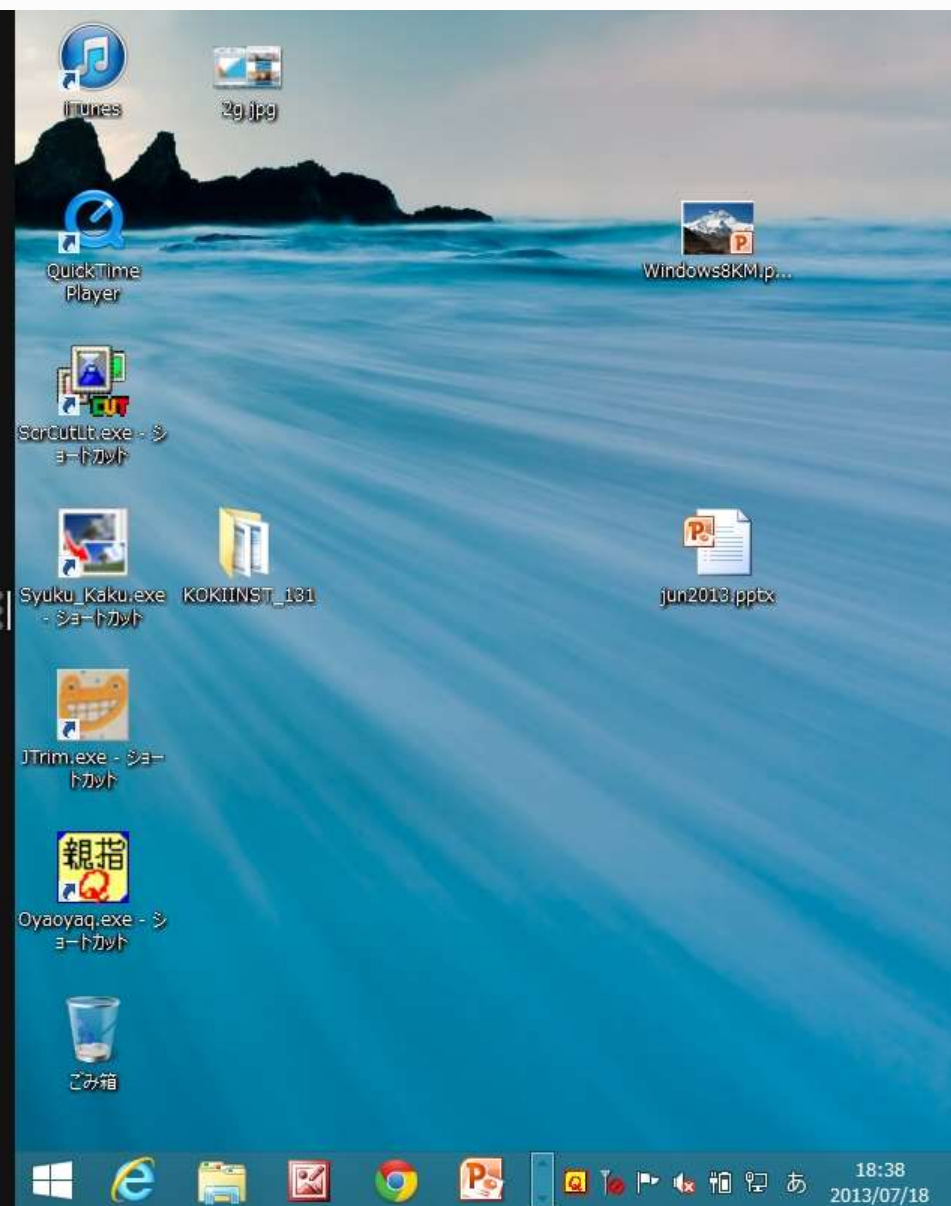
iTunes

2g.jpg

QuickTime Player

Windows8KM.p...

ScrCutLit.exe - ショートカット

Syuku_Kaku.exe - ショートカット

KOKIINST_131

jun2013.pptx

JTrim.exe - ショートカット

親指

Oyaoyaq.exe - ショートカット

ごみ箱

あ

18:38
2013/07/18